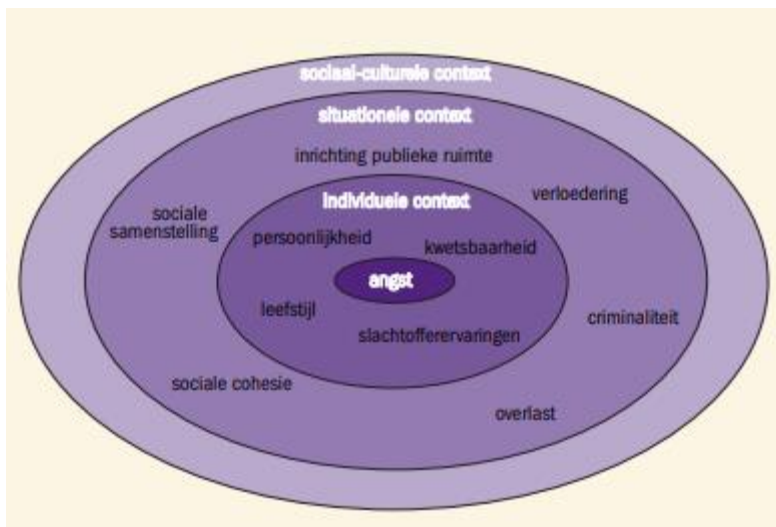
sociaal-culturele context

situationele context

inrichting publieke ruimte

verloedering

sociale samenstelling

individuele context

persoonlijkheid

kwetsbaarheid

angst

leefstijl

slachtofferervaringen

criminaliteit

sociale cohesie

overlast